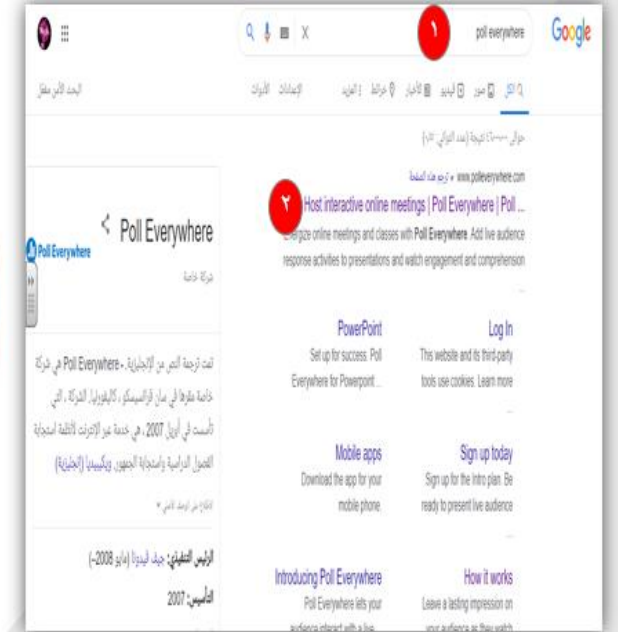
Google
poll everywhere
١
X

الكل   صور   فيديو   الأخبار   خرائط   المزيد   الإعدادات   الأدوات
البحث الآمن مفعّل

حوالي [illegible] نتيجة (عدد الثواني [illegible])

www.polleverywhere.com ‹ ترجمة هذه الصفحة
٢
Host interactive online meetings | Poll Everywhere | Poll ...
Energize online meetings and classes with Poll Everywhere. Add live audience response activities to presentations and watch engagement and comprehension ...

Log In
This website and its third-party tools use cookies. Learn more ...

PowerPoint
Set up for success. Poll Everywhere for Powerpoint ...

Sign up today
Sign up for the Intro plan. Be ready to present live audience ...

Mobile apps
Download the app for your mobile phone.

How it works
Leave a lasting impression on your audience as they watch ...

Introducing Poll Everywhere
Poll Everywhere lets your audience interact with a live ...

Poll Everywhere
Poll Everywhere
شركة خاصة

تمت ترجمة النص من الإنجليزية - Poll Everywhere هي شركة خاصة مقرها في سان فرانسيسكو، كاليفورنيا. الشركة، التي تأسست في أبريل 2007، هي خدمة عبر الإنترنت لأنظمة استجابة الفصول الدراسية واستجابة الجمهور. ويكيبيديا (إنجليزية)

الرئيس التنفيذي: جيف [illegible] (مايو 2008–)
التأسيس: 2007